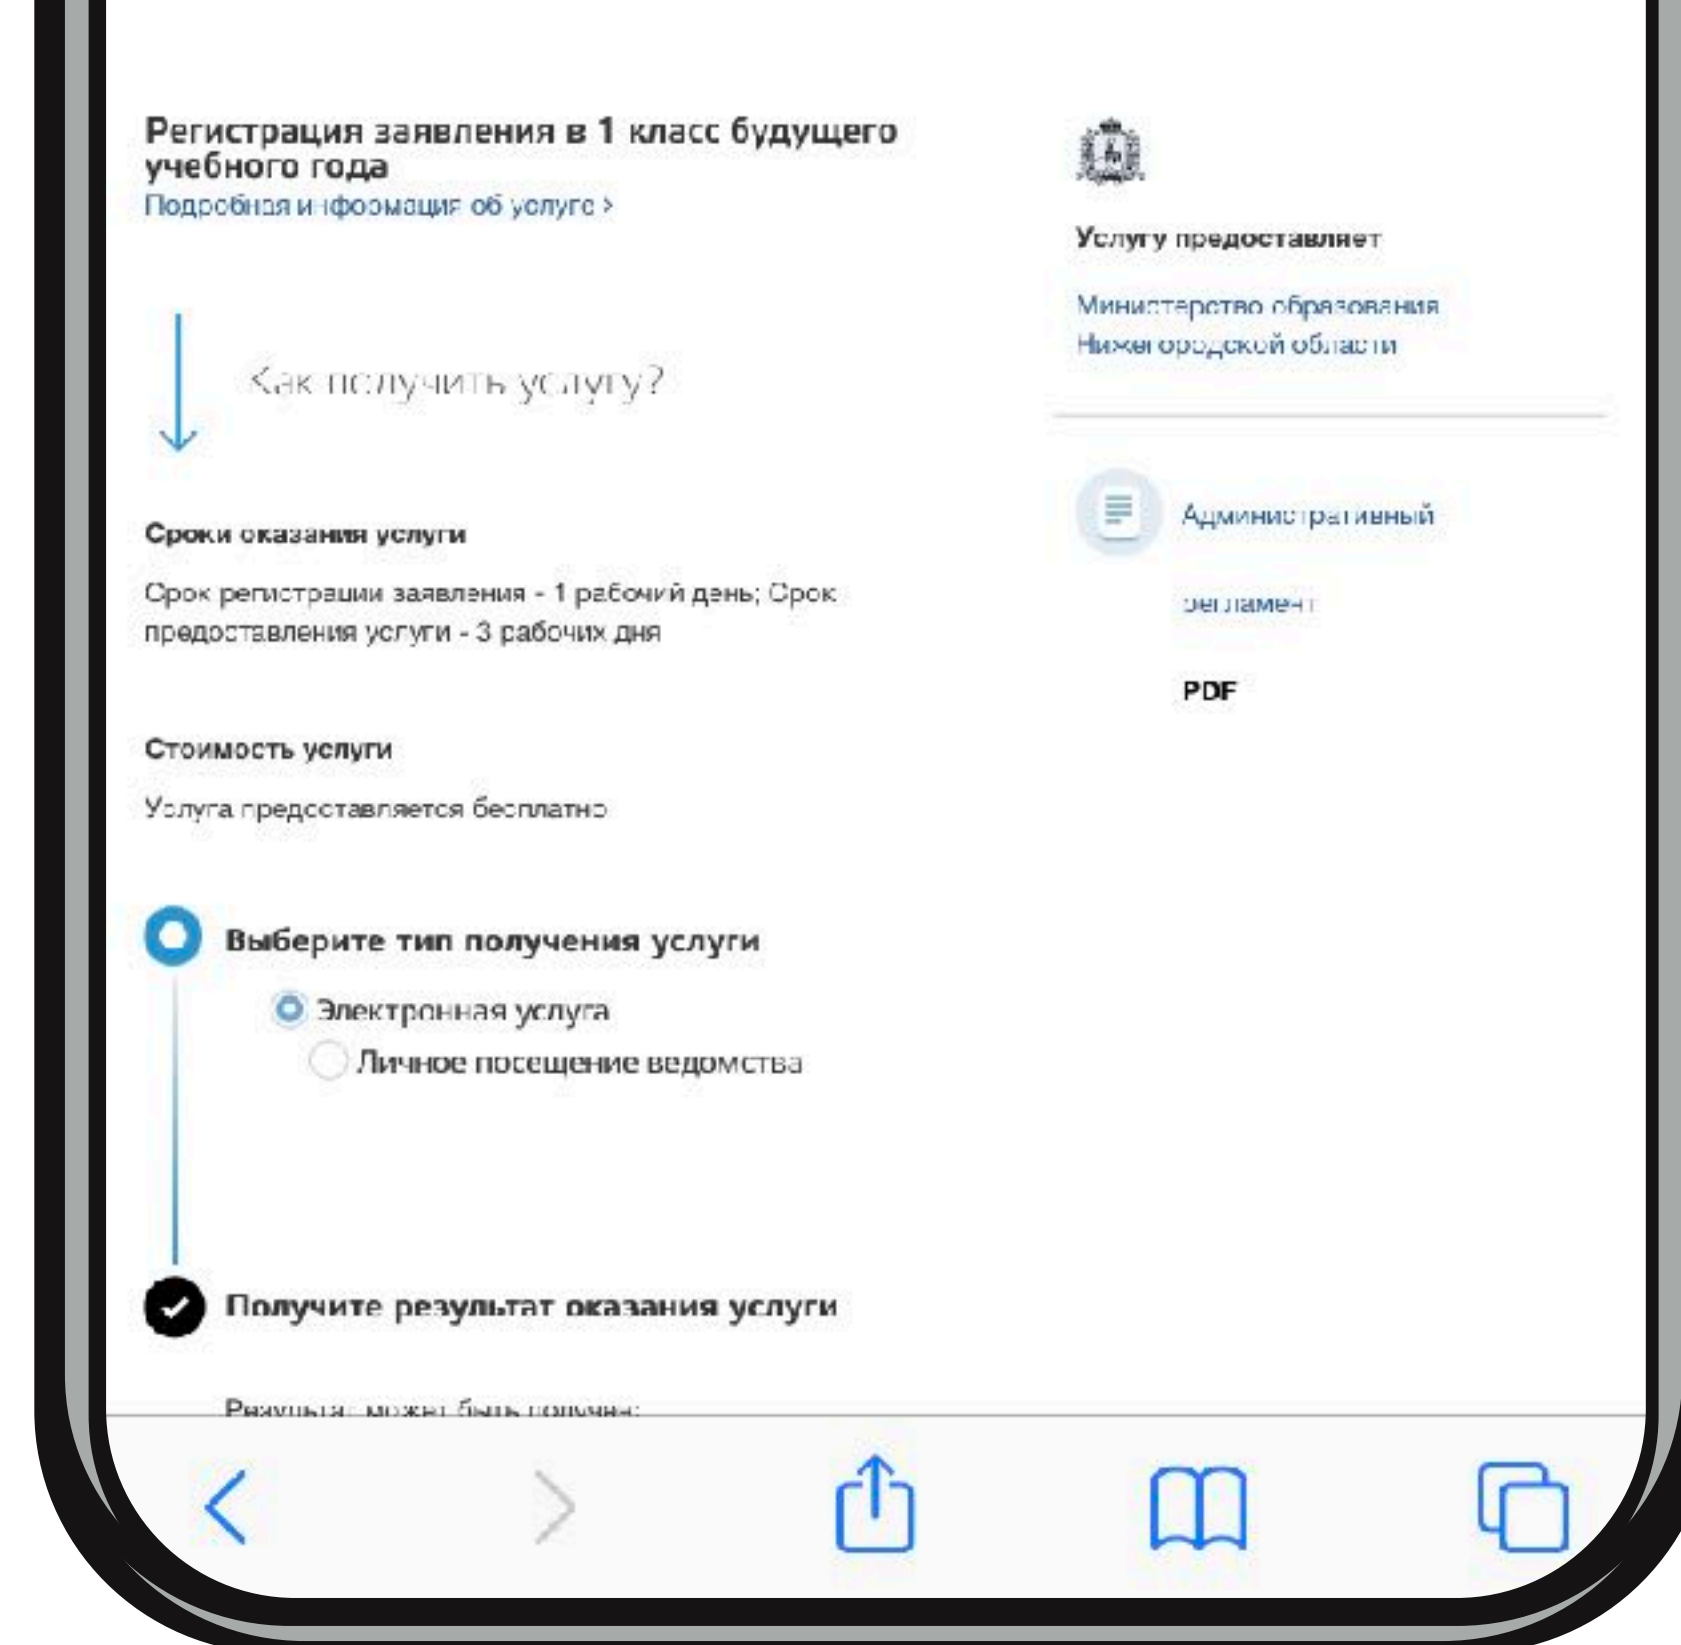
Регистрация заявления в 1 класс будущего учебного года
Подробная информация об услуге >

Как получить услугу?

Сроки оказания услуги

Срок регистрации заявления - 1 рабочий день; Срок предоставления услуги - 3 рабочих дня

Стоимость услуги

Услуга предоставляется бесплатно

Выберите тип получения услуги

Электронная услуга
Личное посещение ведомства

Получите результат оказания услуги

Результат может быть получен:

Услугу предоставляет

Министерство образования Нижегородской области

Административный регламент

PDF